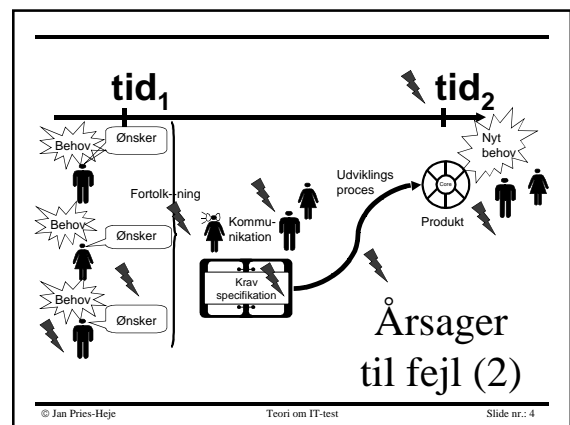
$\text{tid}_1$

$\text{tid}_2$

Behov

Ønsker

Behov

Ønsker

Behov

Ønsker

Fortolk-ning

Kommu-nikation

Krav specifikation

Udviklings proces

Core

Produkt

Nyt behov

Årsager til fejl (2)

© Jan Pries-Heje

Teori om IT-test

Slide nr.: 4